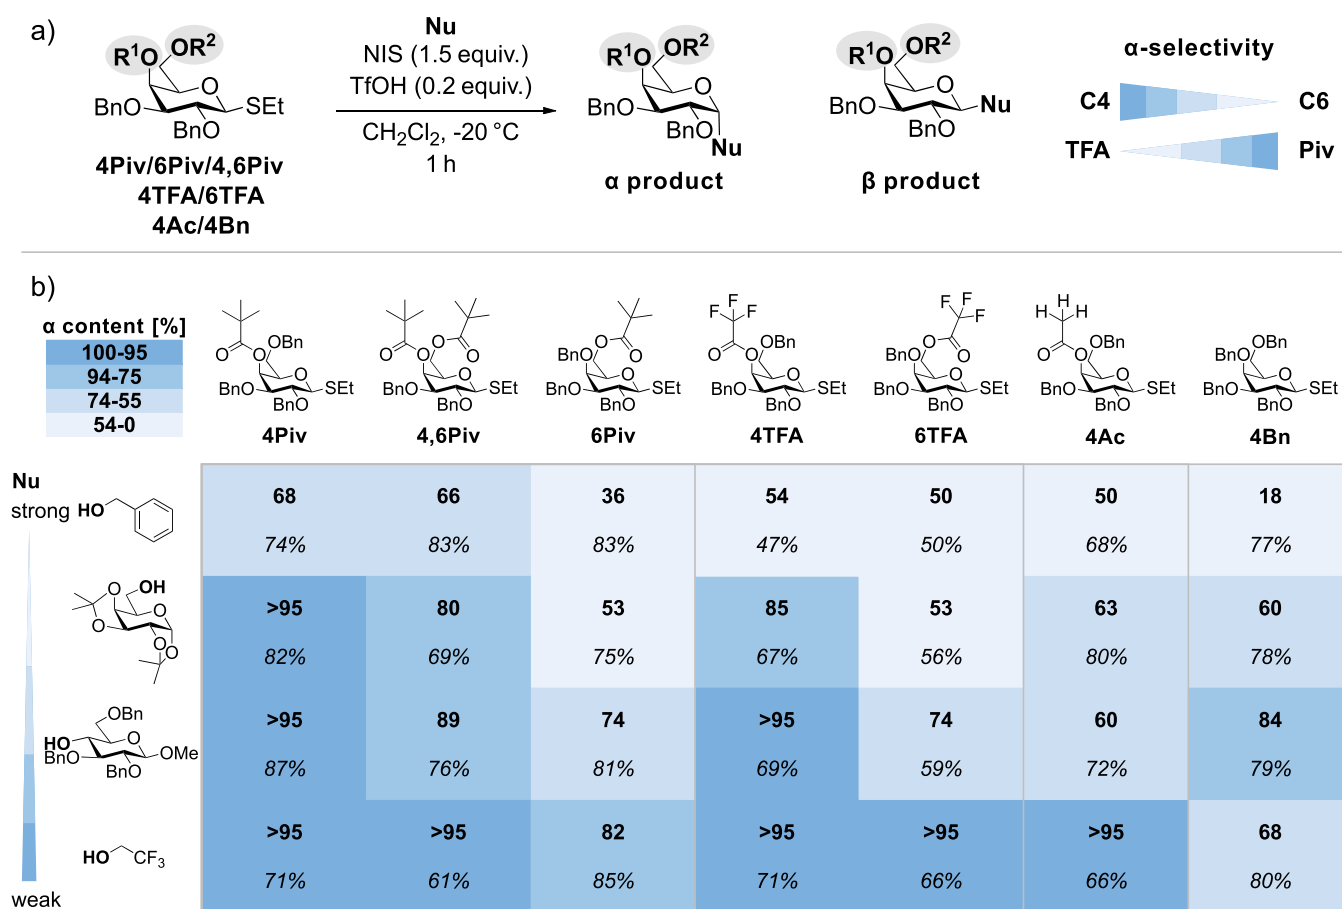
a)

$R^1O$ $OR^2$ BnO BnO SEt

4Piv/6Piv/4,6Piv
4TFA/6TFA
4Ac/4Bn

Nu
NIS (1.5 equiv.)
TfOH (0.2 equiv.)
$CH_2Cl_2$, -20 °C
1 h

$R^1O$ $OR^2$ BnO BnO Nu
α product

$R^1O$ $OR^2$ BnO BnO Nu
β product

α-selectivity
C4 C6
TFA Piv

b)

| α content [%] |
|---|
| 100-95 |
| 94-75 |
| 74-55 |
| 54-0 |

| Nu | 4Piv | 4,6Piv | 6Piv | 4TFA | 6TFA | 4Ac | 4Bn |
|---|---|---|---|---|---|---|---|
| strong HO | **68** *74%* | **66** *83%* | **36** *83%* | **54** *47%* | **50** *50%* | **50** *68%* | **18** *77%* |
| OH | **>95** *82%* | **80** *69%* | **53** *75%* | **85** *67%* | **53** *56%* | **63** *80%* | **60** *78%* |
| OBn HO BnO BnO OMe | **>95** *87%* | **89** *76%* | **74** *81%* | **>95** *69%* | **74** *59%* | **60** *72%* | **84** *79%* |
| HO $CF_3$ weak | **>95** *71%* | **>95** *61%* | **82** *85%* | **>95** *71%* | **>95** *66%* | **>95** *66%* | **68** *80%* |

4Piv: OBn BnO BnO SEt
4,6Piv: BnO BnO SEt
6Piv: BnO BnO BnO SEt
4TFA: F F F OBn BnO BnO SEt
6TFA: F F F BnO BnO BnO SEt
4Ac: H H H OBn BnO BnO SEt
4Bn: OBn OBn BnO BnO SEt